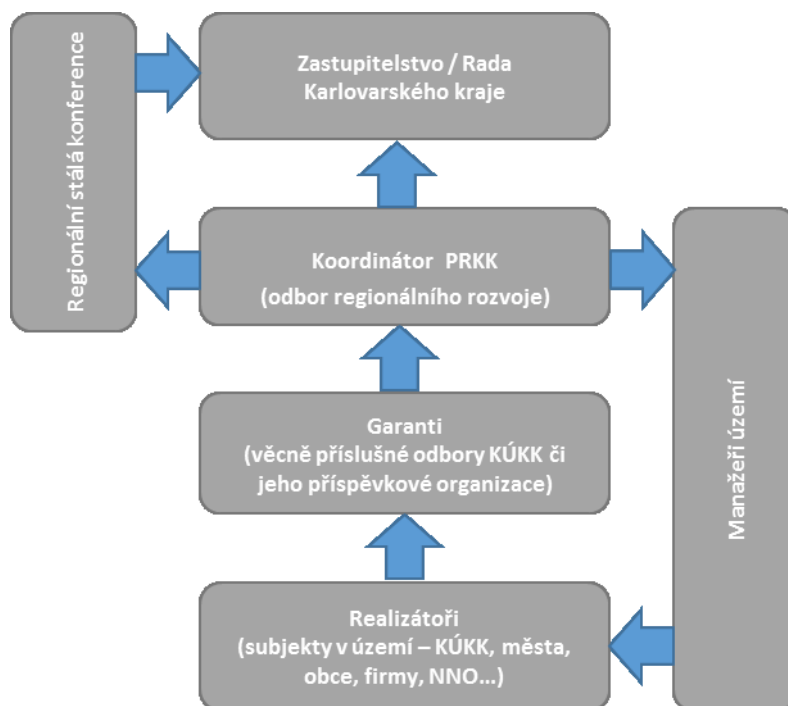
Regionální stálá konference

Zastupitelstvo / Rada Karlovarského kraje

Koordinátor PRKK
(odbor regionálního rozvoje)

Manažeři území

Garanti
(věcně příslušné odbory KÚKK či jeho příspěvkové organizace)

Realizátoři
(subjekty v území – KÚKK, města, obce, firmy, NNO…)